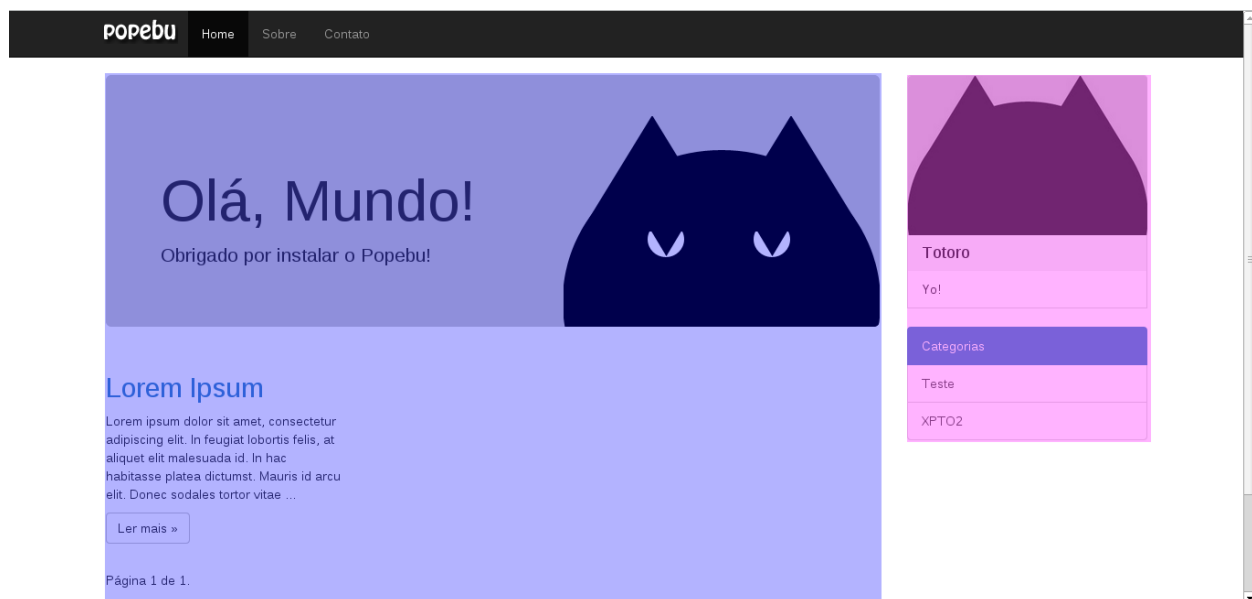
popebu Home Sobre Contato

Olá, Mundo!

Obrigado por instalar o Popebu!

Lorem Ipsum

Lorem ipsum dolor sit amet, consectetur adipiscing elit. In feugiat lobortis felis, at aliquet elit malesuada id. In hac habitasse platea dictumst. Mauris id arcu elit. Donec sodales tortor vitae ...

Ler mais »

Página 1 de 1.

Totoro

Yo!

Categorias

Teste

XPTO2